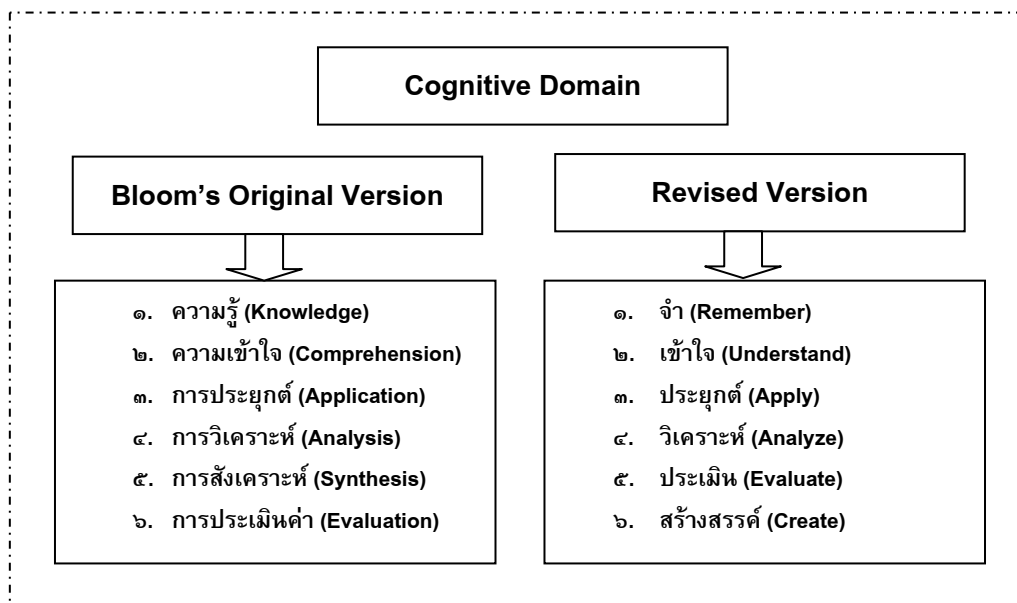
Cognitive Domain

Bloom’s Original Version

๑. ความรู้ (Knowledge)
๒. ความเข้าใจ (Comprehension)
๓. การประยุกต์ (Application)
๔. การวิเคราะห์ (Analysis)
๕. การสังเคราะห์ (Synthesis)
๖. การประเมินค่า (Evaluation)

Revised Version

๑. จำ (Remember)
๒. เข้าใจ (Understand)
๓. ประยุกต์ (Apply)
๔. วิเคราะห์ (Analyze)
๕. ประเมิน (Evaluate)
๖. สร้างสรรค์ (Create)